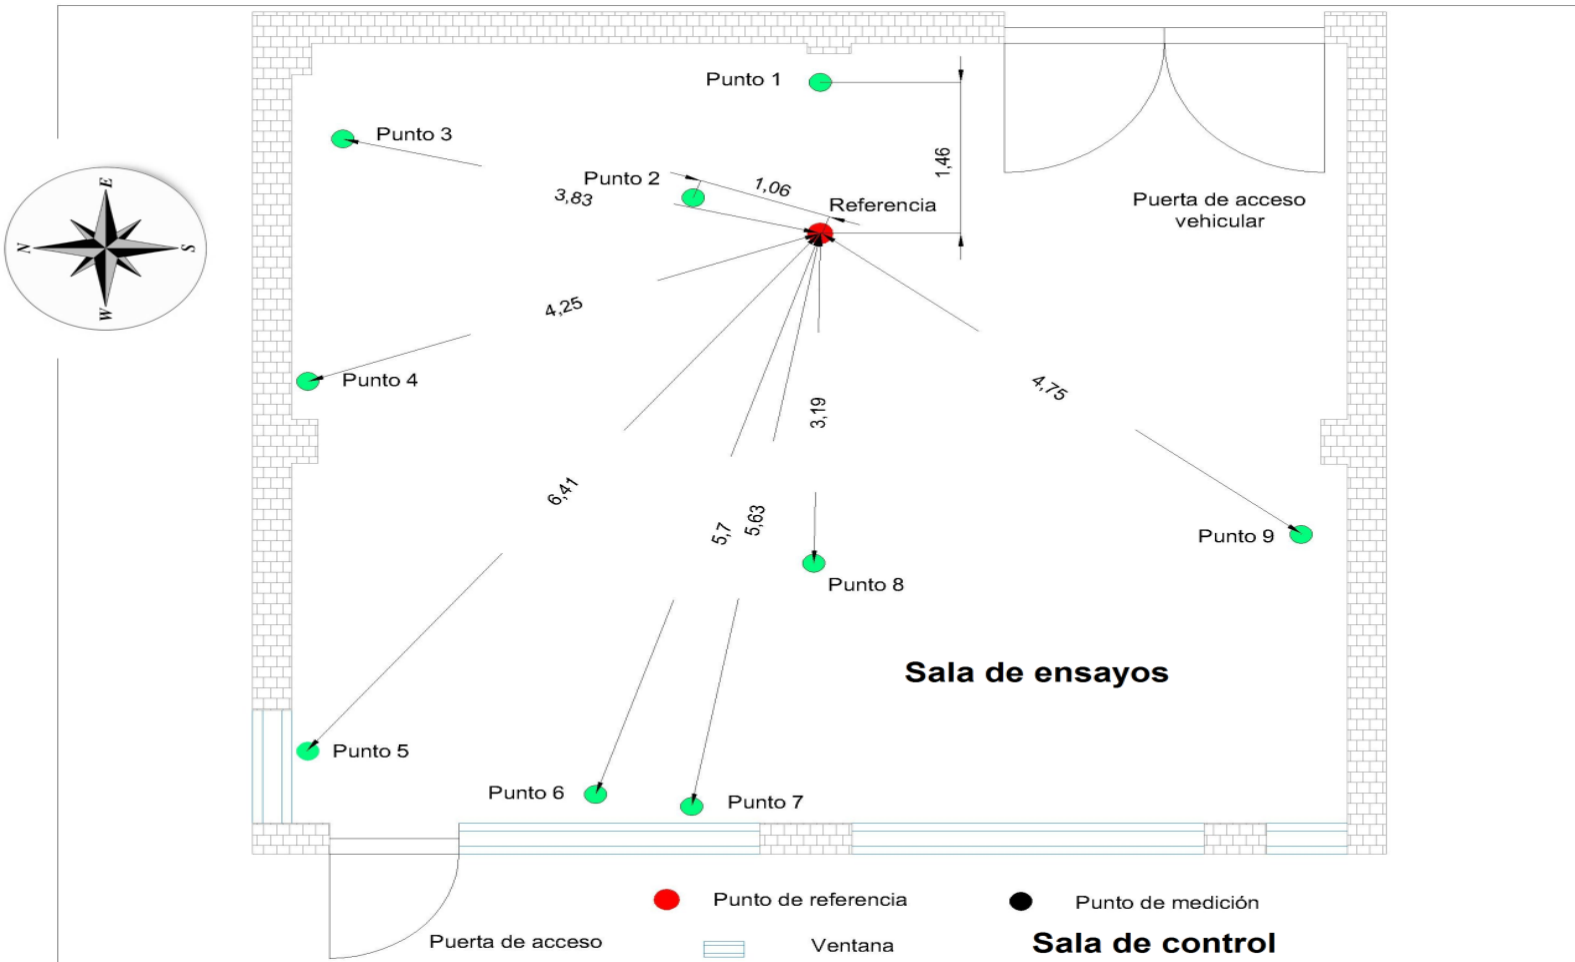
E
N
S
W

Punto 1
Punto 3
Punto 2
3,83
1,06
Referencia
1,46
Puerta de acceso vehicular
4,25
Punto 4
3,19
4,75
6,41
5,7
5,63
Punto 9
Punto 8
Sala de ensayos
Punto 5
Punto 6
Punto 7

Punto de referencia
Punto de medición
Puerta de acceso
Ventana
Sala de control